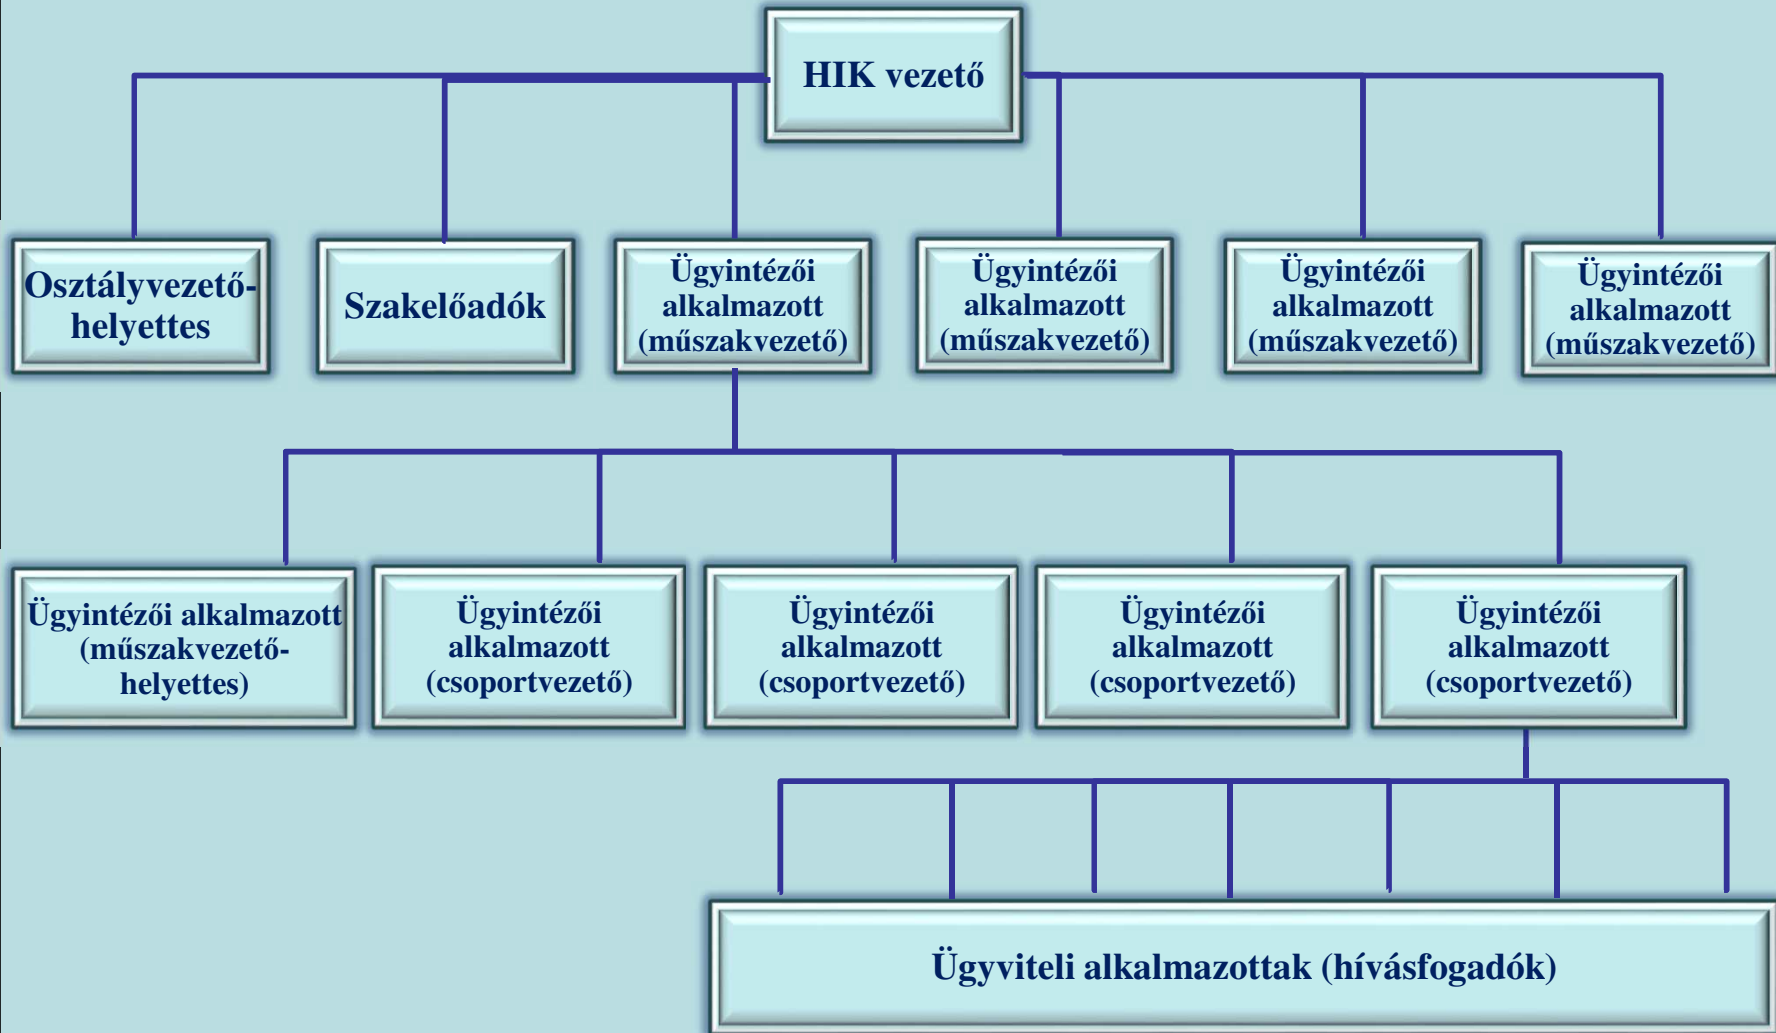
HIK vezető

Osztályvezető-helyettes

Szakelőadók

Ügyintézői alkalmazott (műszakvezető)

Ügyintézői alkalmazott (műszakvezető)

Ügyintézői alkalmazott (műszakvezető)

Ügyintézői alkalmazott (műszakvezető)

Ügyintézői alkalmazott (műszakvezető-helyettes)

Ügyintézői alkalmazott (csoportvezető)

Ügyintézői alkalmazott (csoportvezető)

Ügyintézői alkalmazott (csoportvezető)

Ügyintézői alkalmazott (csoportvezető)

Ügyviteli alkalmazottak (hívásfogadók)